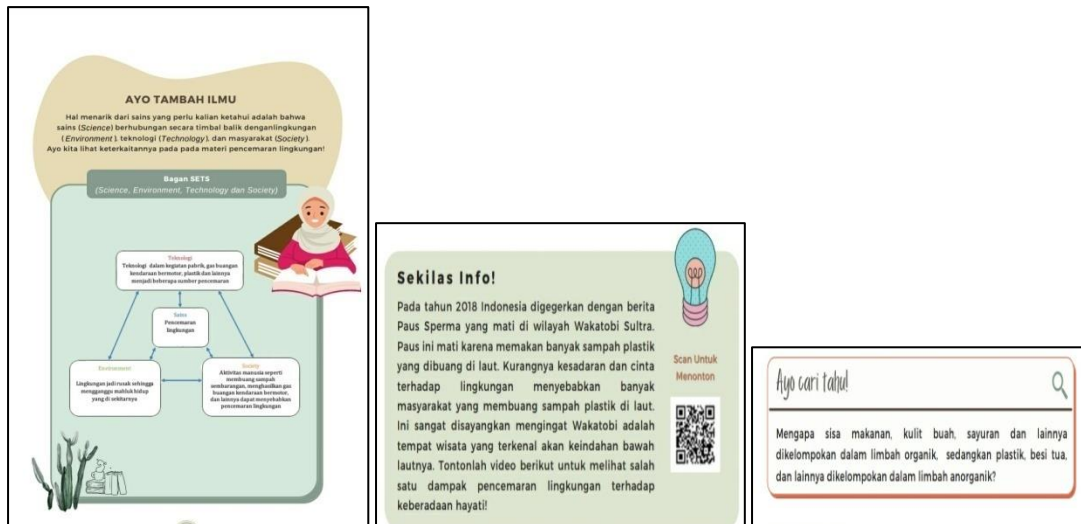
AYO TAMBAH ILMU

Hal menarik dari sains yang perlu kalian ketahui adalah bahwa sains (*Science*) berhubungan secara timbal balik denganlingkungan (*Environment*), teknologi (*Technology*), dan masyarakat (*Society*). Ayo kita lihat keterkaitannya pada pada materi pencemaran lingkungan!

Bagan SETS
(Science, Environment, Technology dan Society)

Teknologi
Teknologi dalam kegiatan pabrik, gas buangan kendaraan bermotor, plastik dan lainnya menjadi beberapa sumber pencemaran

Sains
Pencemaran lingkungan

Environment
Lingkungan jadi rusak sehingga mengganggu makhluk hidup yang di sekitarnya

Society
Aktivitas manusia seperti membuang sampah sembarangan, menghasilkan gas buangan kendaraan bermotor, dan lainnya dapat menyebabkan pencemaran lingkungan

Sekilas Info!

Pada tahun 2018 Indonesia digegerkan dengan berita Paus Sperma yang mati di wilayah Wakatobi Sultra. Paus ini mati karena memakan banyak sampah plastik yang dibuang di laut. Kurangnya kesadaran dan cinta terhadap lingkungan menyebabkan banyak masyarakat yang membuang sampah plastik di laut. Ini sangat disayangkan mengingat Wakatobi adalah tempat wisata yang terkenal akan keindahan bawah lautnya. Tontonlah video berikut untuk melihat salah satu dampak pencemaran lingkungan terhadap keberadaan hayati!

Scan Untuk Menonton

Ayo cari tahu!

Mengapa sisa makanan, kulit buah, sayuran dan lainnya dikelompokan dalam limbah organik, sedangkan plastik, besi tua, dan lainnya dikelompokan dalam limbah anorganik?